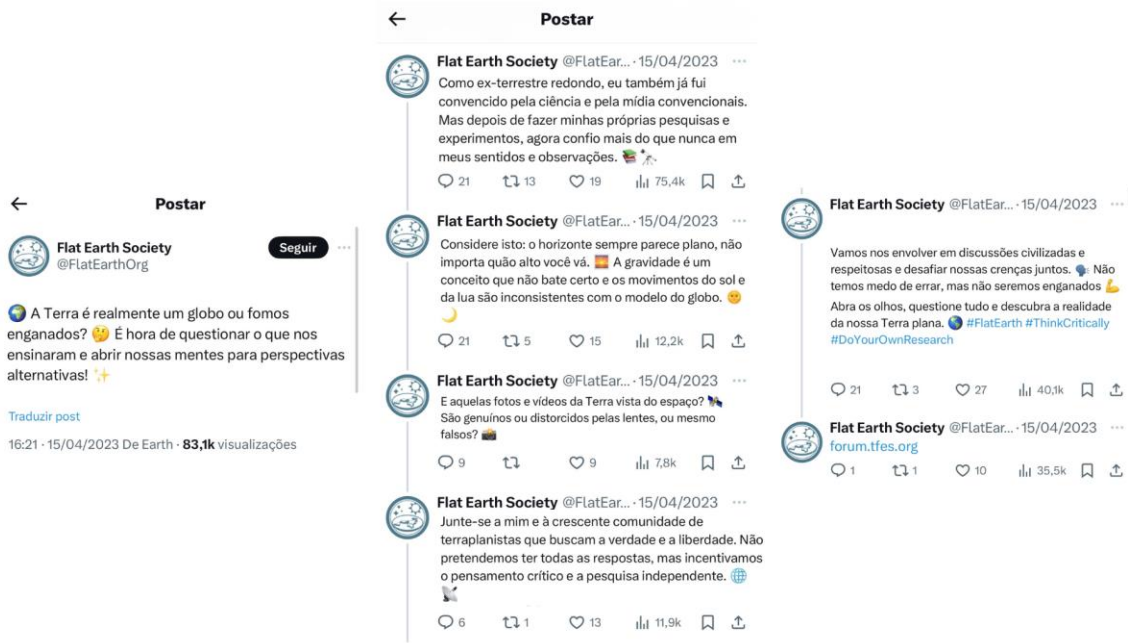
Postar

Flat Earth Society
@FlatEarthOrg
Seguir

🌍 A Terra é realmente um globo ou fomos enganados? 🤔 É hora de questionar o que nos ensinaram e abrir nossas mentes para perspectivas alternativas! ✨

Traduzir post

16:21 · 15/04/2023 De Earth · 83,1k visualizações

Postar

Flat Earth Society @FlatEar... · 15/04/2023
Como ex-terrestre redondo, eu também já fui convencido pela ciência e pela mídia convencionais. Mas depois de fazer minhas próprias pesquisas e experimentos, agora confio mais do que nunca em meus sentidos e observações. 📚🔭
21 13 19 75,4k

Flat Earth Society @FlatEar... · 15/04/2023
Considere isto: o horizonte sempre parece plano, não importa quão alto você vá. 🌅 A gravidade é um conceito que não bate certo e os movimentos do sol e da lua são inconsistentes com o modelo do globo. 😶 🌙
21 5 15 12,2k

Flat Earth Society @FlatEar... · 15/04/2023
E aquelas fotos e vídeos da Terra vista do espaço? 🛰 São genuínos ou distorcidos pelas lentes, ou mesmo falsos? 📸
9 9 7,8k

Flat Earth Society @FlatEar... · 15/04/2023
Junte-se a mim e à crescente comunidade de terraplanistas que buscam a verdade e a liberdade. Não pretendemos ter todas as respostas, mas incentivamos o pensamento crítico e a pesquisa independente. 🌐 📡
6 1 13 11,9k

Flat Earth Society @FlatEar... · 15/04/2023
Vamos nos envolver em discussões civilizadas e respeitosas e desafiar nossas crenças juntos. 🗣 Não temos medo de errar, mas não seremos enganados 💪 Abra os olhos, questione tudo e descubra a realidade da nossa Terra plana. 🌍 #FlatEarth #ThinkCritically #DoYourOwnResearch
21 3 27 40,1k

Flat Earth Society @FlatEar... · 15/04/2023
forum.tfes.org
1 1 10 35,5k